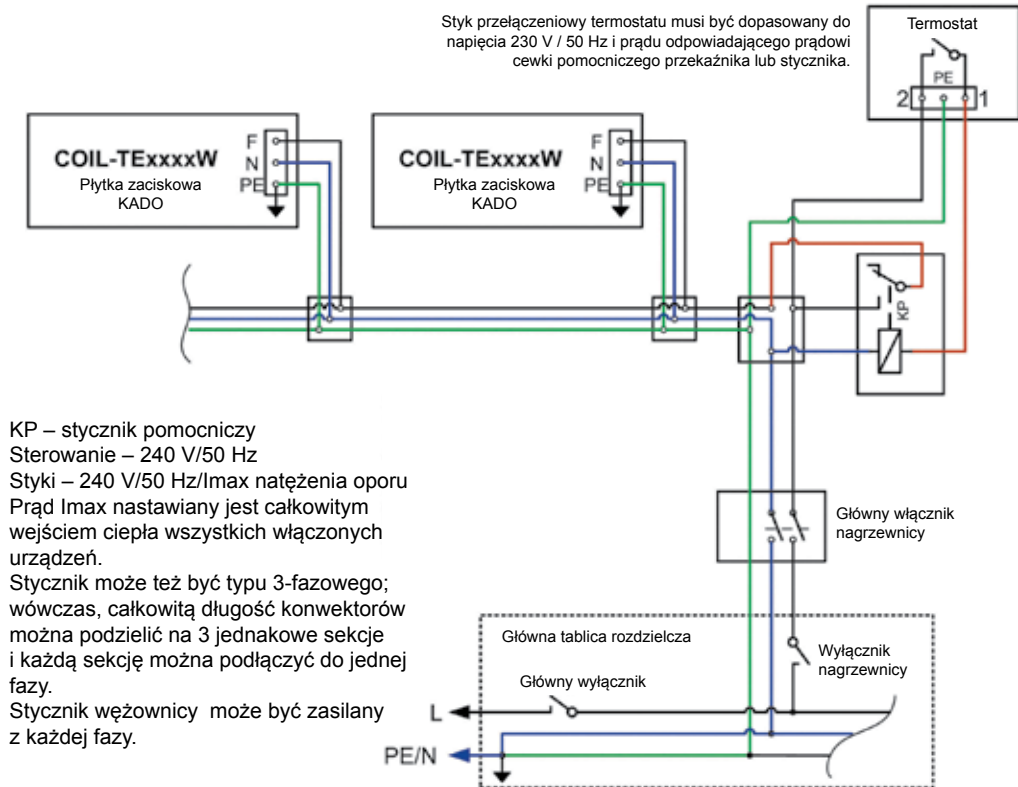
Styk przełączeniowy termostatu musi być dopasowany do napięcia 230 V / 50 Hz i prądu odpowiadającego prądowi cewki pomocniczego przekaźnika lub stycznika.

Termostat

PE

2

1

COIL-TExxxxW
Płytka zaciskowa
KADO

F
N
PE

COIL-TExxxxW
Płytka zaciskowa
KADO

F
N
PE

KP

KP – stycznik pomocniczy
Sterowanie – 240 V/50 Hz
Styki – 240 V/50 Hz/Imax natężenia oporu
Prąd Imax nastawiany jest całkowitym wejściem ciepła wszystkich włączonych urządzeń.
Stycznik może też być typu 3-fazowego; wówczas, całkowitą długość konwektorów można podzielić na 3 jednakowe sekcje i każdą sekcję można podłączyć do jednej fazy.
Stycznik wężownicy może być zasilany z każdej fazy.

Główny włącznik nagrzewnicy

Główna tablica rozdzielcza

Wyłącznik nagrzewnicy

Główny wyłącznik

L

PE/N